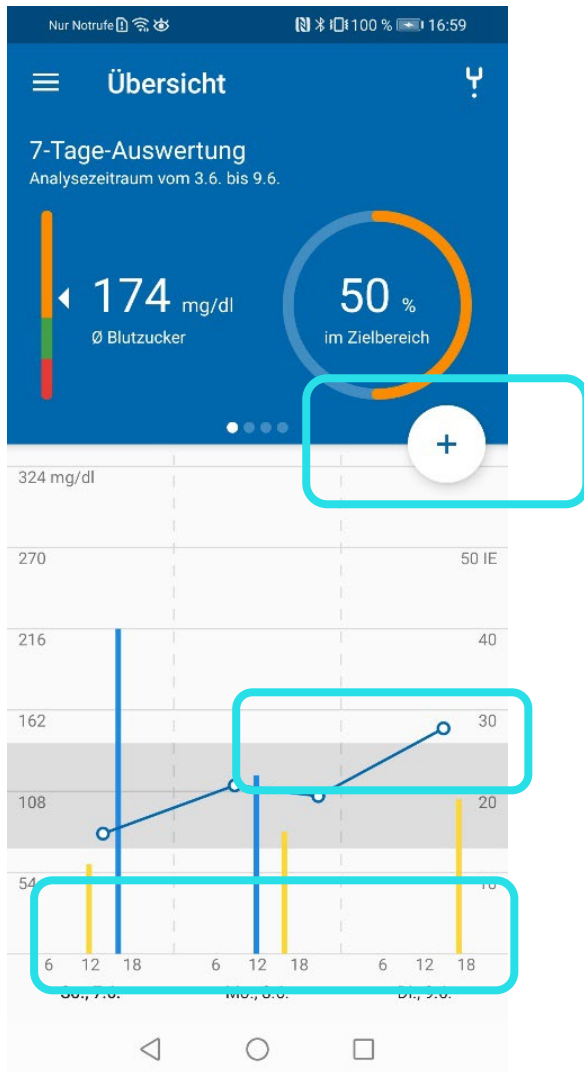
Nur Notrufe 100 % 16:59

Übersicht

7-Tage-Auswertung
Analysezeitraum vom 3.6. bis 9.6.

174 mg/dl
Ø Blutzucker

50 %
im Zielbereich

+

324 mg/dl
270
216
162
108
54

50 IE
40
30
20
10

6 12 18 6 12 18 6 12 18
So., 7.6. Mo., 8.6. Di., 9.6.